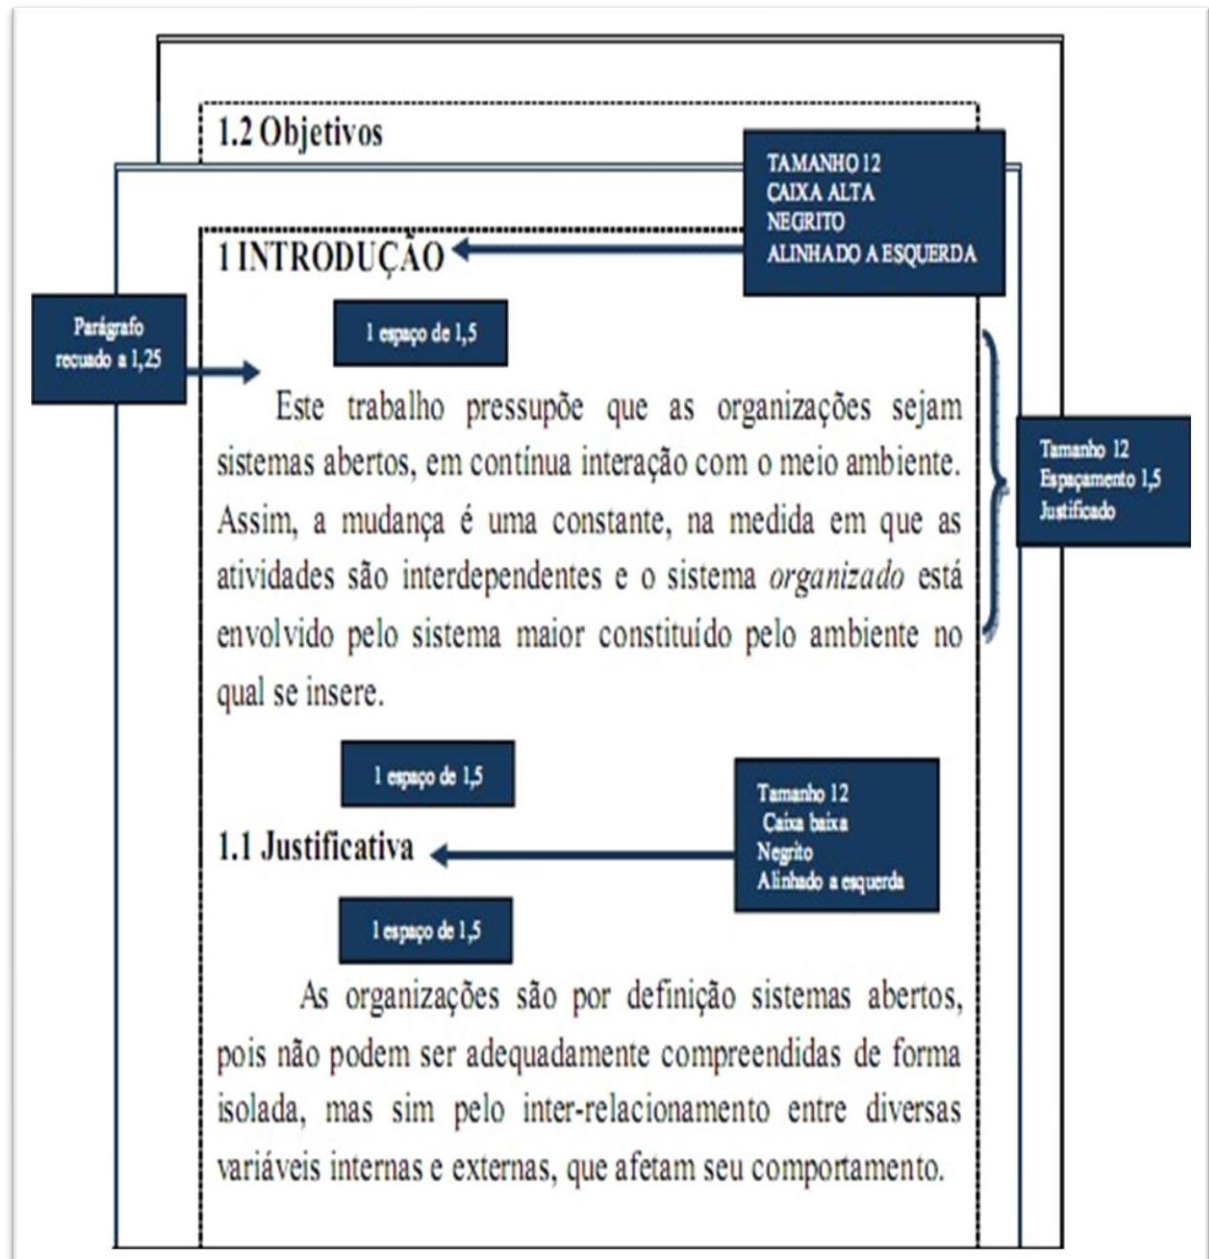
1.2 Objetivos

TAMANHO 12
CAIXA ALTA
NEGRITO
ALINHADO A ESQUERDA

1 INTRODUÇÃO

Parágrafo recuado a 1,25

1 espaço de 1,5

Este trabalho pressupõe que as organizações sejam sistemas abertos, em contínua interação com o meio ambiente. Assim, a mudança é uma constante, na medida em que as atividades são interdependentes e o sistema *organizado* está envolvido pelo sistema maior constituído pelo ambiente no qual se insere.

Tamanho 12
Espaçamento 1,5
Justificado

1 espaço de 1,5

Tamanho 12
Caixa baixa
Negrito
Alinhado a esquerda

1.1 Justificativa

1 espaço de 1,5

As organizações são por definição sistemas abertos, pois não podem ser adequadamente compreendidas de forma isolada, mas sim pelo inter-relacionamento entre diversas variáveis internas e externas, que afetam seu comportamento.